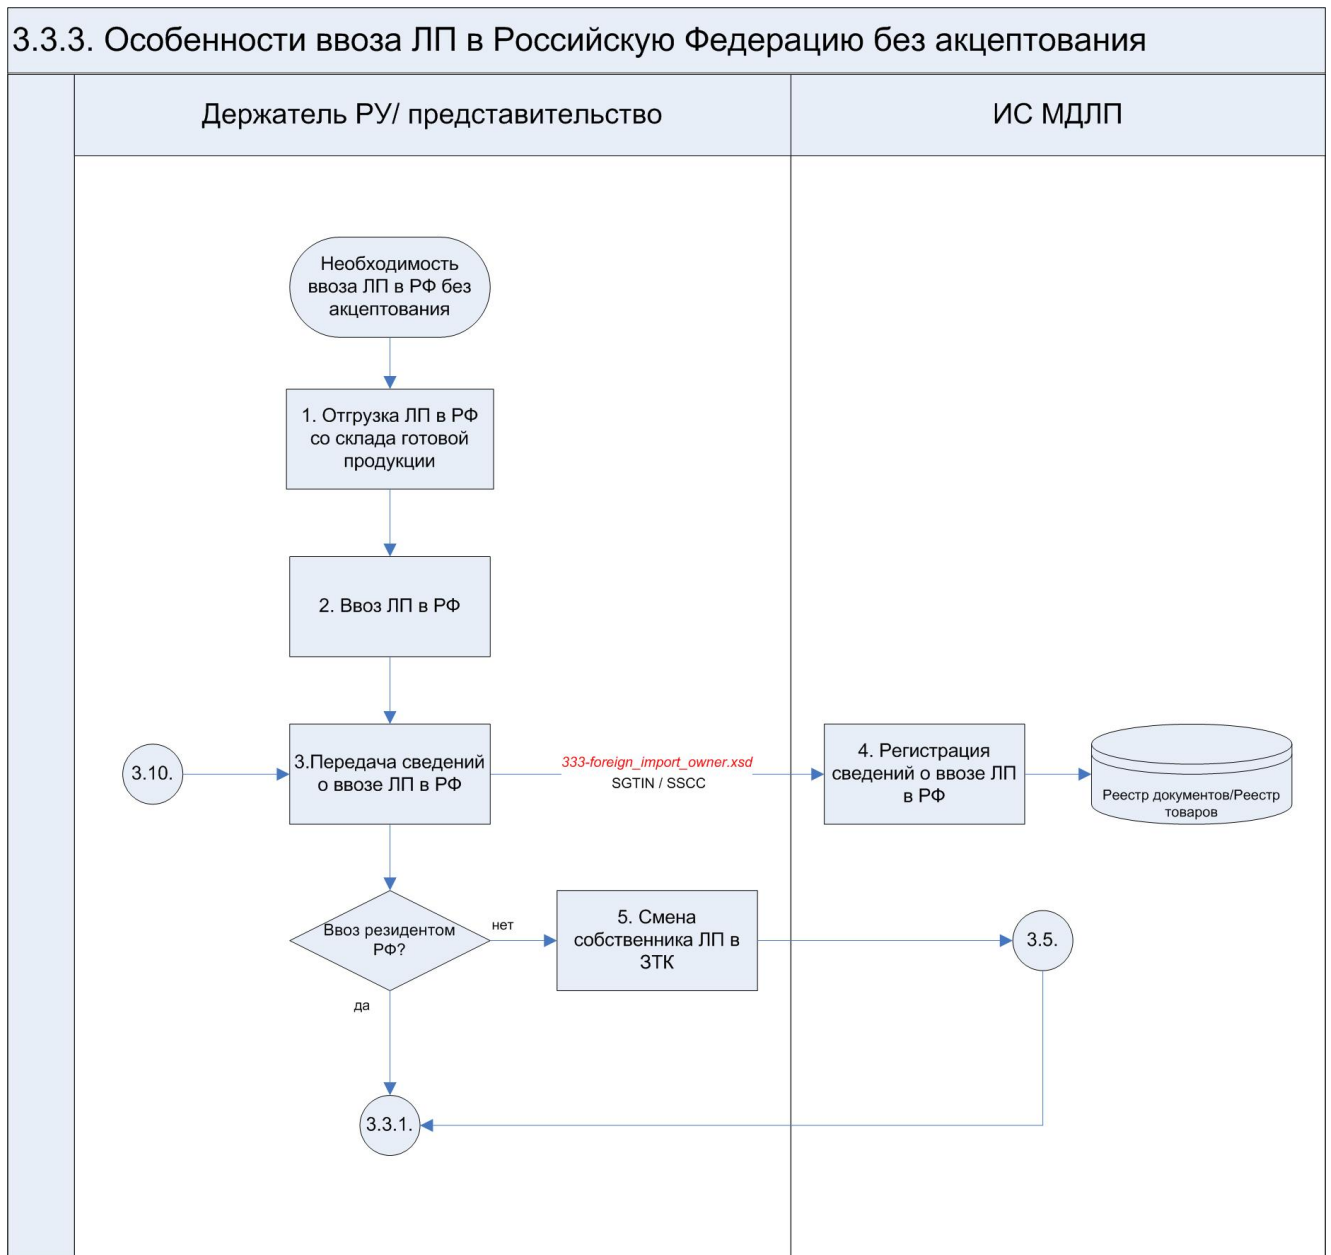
3.3.3. Особенности ввоза ЛП в Российскую Федерацию без акцептования

Держатель РУ/ представительство

ИС МДЛП

Необходимость ввоза ЛП в РФ без акцептования

1. Отгрузка ЛП в РФ со склада готовой продукции

2. Ввоз ЛП в РФ

3.10.

3.Передача сведений о ввозе ЛП в РФ

333-foreign_import_owner.xsd
SGTIN / SSCC

4. Регистрация сведений о ввозе ЛП в РФ

Реестр документов/Реестр товаров

Ввоз резидентом РФ?

нет

5. Смена собственника ЛП в ЗТК

3.5.

да

3.3.1.